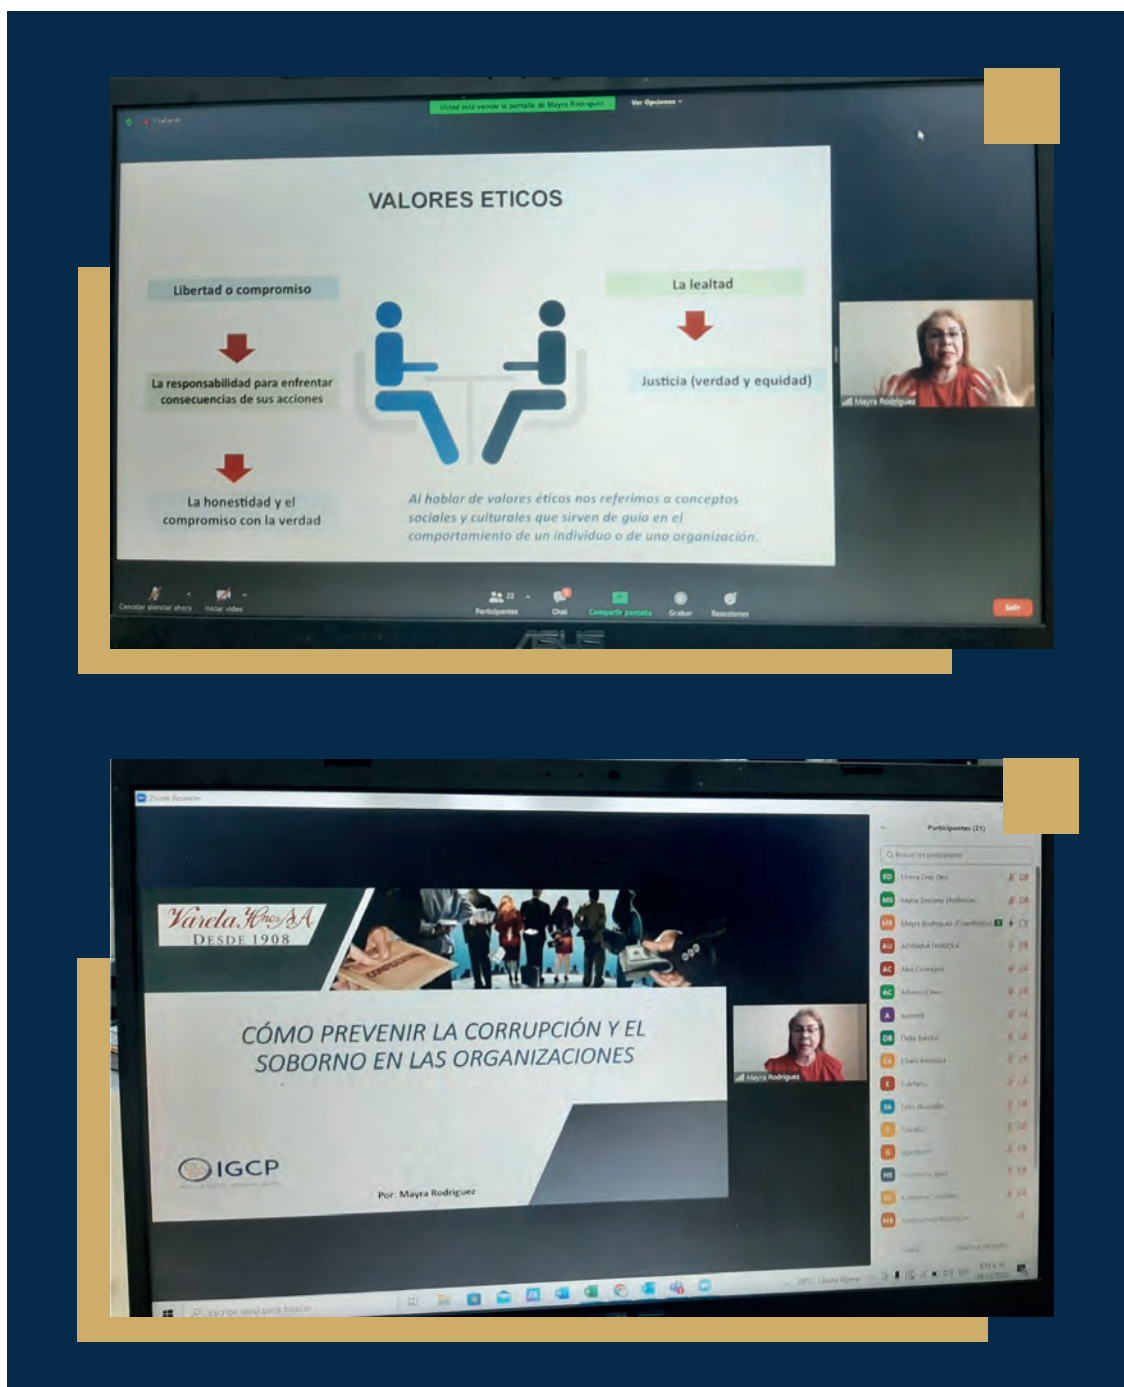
Usted está viendo la pantalla de Mayra Rodriguez Ver Opciones

VALORES ETICOS

Libertad o compromiso

La responsabilidad para enfrentar consecuencias de sus acciones

La honestidad y el compromiso con la verdad

La lealtad

Justicia (verdad y equidad)

Al hablar de valores éticos nos referimos a conceptos sociales y culturales que sirven de guía en el comportamiento de un individuo o de una organización.

Mayra Rodriguez

Cancelar silenciar ahora Iniciar video Participantes 22 Chat Compartir pantalla Grabar Reacciones Salir

ASUS

Zoom Reunión

Participantes (21)

Varela Hnos S.A DESDE 1908

CÓMO PREVENIR LA CORRUPCIÓN Y EL SOBORNO EN LAS ORGANIZACIONES

IGCP

Por: Mayra Rodriguez

Mayra Rodriguez

Escribe aquí para buscar